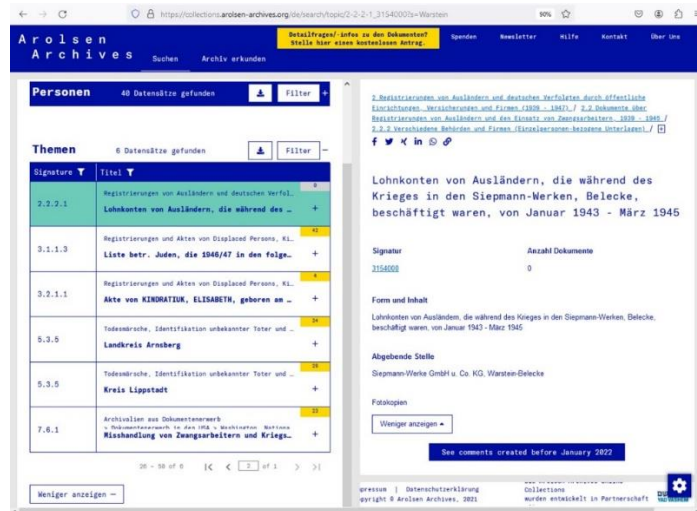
https://collections.arolsen-archives.org/de/search/topic/2-2-2-1_3154000?s=Warstein

90%

Arolsen Archives

Suchen

Archiv erkunden

Detailfragen/-infos zu den Dokumenten? Stelle hier einen kostenlosen Antrag.

Spenden

Newsletter

Hilfe

Kontakt

Über Uns

Personen

40 Datensätze gefunden

Filter

Themen

6 Datensätze gefunden

Filter

| Signature | Titel |
|---|---|
| 2.2.2.1 | Registrierungen von Ausländern und deutschen Verfol... 0 Lohnkonten von Ausländern, die während des ... |
| 3.1.1.3 | Registrierungen und Akten von Displaced Persons, Ki... 43 Liste betr. Juden, die 1946/47 in den folge... |
| 3.2.1.1 | Registrierungen und Akten von Displaced Persons, Ki... 4 Akte von KINDRATIUK, ELISABETH, geboren am ... |
| 5.3.5 | Todesmärsche, Identifikation unbekannter Toter und ... 34 Landkreis Arnsberg |
| 5.3.5 | Todesmärsche, Identifikation unbekannter Toter und ... 29 Kreis Lippstadt |
| 7.6.1 | Archivalien aus Dokumentenerwerb ... Washington, Nationa... 23 Misshandlung von Zwangsarbeitern und Kriegs... |

26 - 50 of 6

1 of 1

Weniger anzeigen —

2 Registrierungen von Ausländern und deutschen Verfolgten durch öffentliche Einrichtungen, Versicherungen und Firmen (1939 - 1947) / 2.2 Dokumente über Registrierungen von Ausländern und den Einsatz von Zwangsarbeitern, 1939 - 1945 / 2.2.2 Verschiedene Behörden und Firmen (Einzelpersonen-bezogene Unterlagen) /

Lohnkonten von Ausländern, die während des Krieges in den Siepmann-Werken, Belecke, beschäftigt waren, von Januar 1943 - März 1945

Signatur

3154000

Anzahl Dokumente

0

Form und Inhalt

Lohnkonten von Ausländern, die während des Krieges in den Siepmann-Werken, Belecke, beschäftigt waren, von Januar 1943 - März 1945

Abgebende Stelle

Siepmann-Werke GmbH u. Co. KG, Warstein-Belecke

Fotokopien

Weniger anzeigen

See comments created before January 2022

Impressum | Datenschutzerklärung
Copyright © Arolsen Archives, 2021

Collections
wurden entwickelt in Partnerschaft